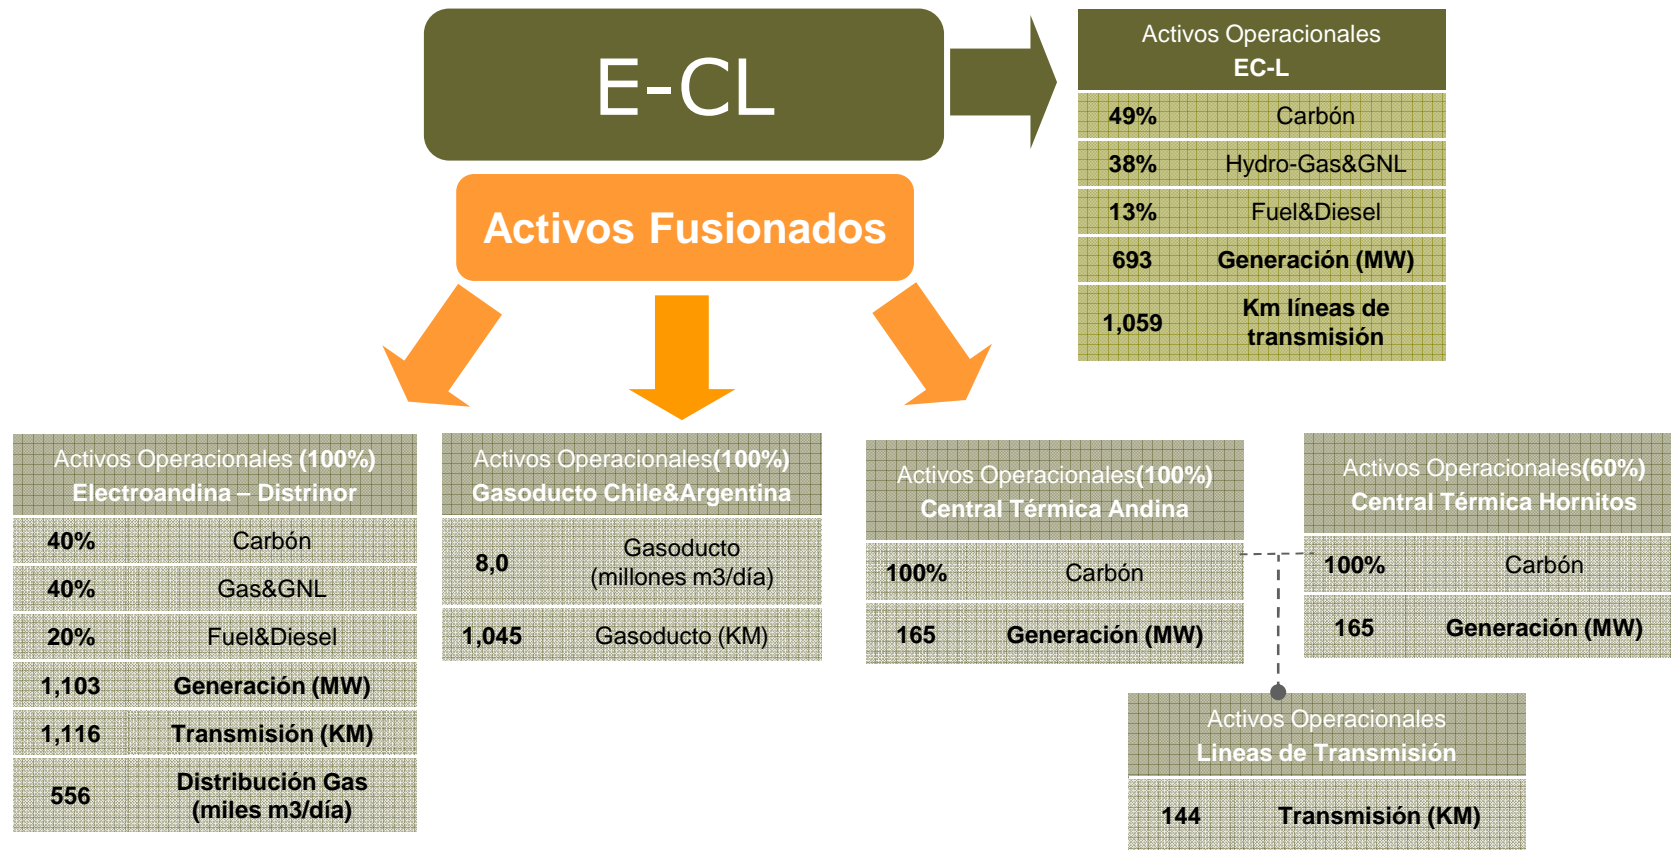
E-CL

Activos Fusionados

Activos Operacionales
EC-L

| 49% | Carbón |
|---|---|
| 38% | Hydro-Gas&GNL |
| 13% | Fuel&Diesel |
| 693 | Generación (MW) |
| 1,059 | Km líneas de transmisión |

Activos Operacionales (100%)
Electroandina – Distrinor

| 40% | Carbón |
|---|---|
| 40% | Gas&GNL |
| 20% | Fuel&Diesel |
| 1,103 | Generación (MW) |
| 1,116 | Transmisión (KM) |
| 556 | Distribución Gas (miles m3/día) |

Activos Operacionales(100%)
Gasoducto Chile&Argentina

| 8,0 | Gasoducto (millones m3/día) |
|---|---|
| 1,045 | Gasoducto (KM) |

Activos Operacionales(100%)
Central Térmica Andina

| 100% | Carbón |
|---|---|
| 165 | Generación (MW) |

Activos Operacionales(60%)
Central Térmica Hornitos

| 100% | Carbón |
|---|---|
| 165 | Generación (MW) |

Activos Operacionales
Lineas de Transmisión

| 144 | Transmisión (KM) |
|---|---|